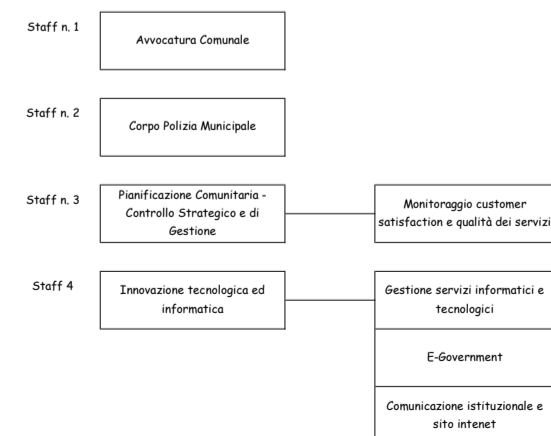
Staff n. 1

Avvocatura Comunale

Staff n. 2

Corpo Polizia Municipale

Staff n. 3

Pianificazione Comunitaria - Controllo Strategico e di Gestione

Monitoraggio customer satisfaction e qualità dei servizi

Staff 4

Innovazione tecnologica ed informatica

Gestione servizi informatici e tecnologici

E-Government

Comunicazione istituzionale e sito intenet